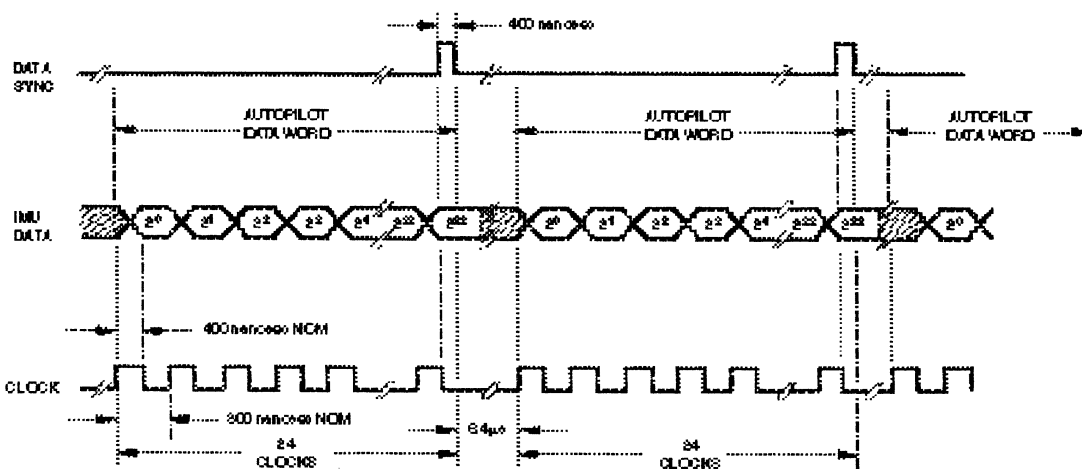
400 nanosec

DATA SYNC

AUTOPILOT DATA WORD

AUTOPILOT DATA WORD

AUTOPILOT DATA WORD

IMU DATA

$2^0$ $2^1$ $2^2$ $2^3$ $2^4$ $2^{22}$ $2^{23}$

$2^0$ $2^1$ $2^2$ $2^3$ $2^4$ $2^{22}$ $2^{23}$

$2^0$

400 nanosec NOM

CLOCK

300 nanosec NOM

6.4μs

24 CLOCKS

24 CLOCKS